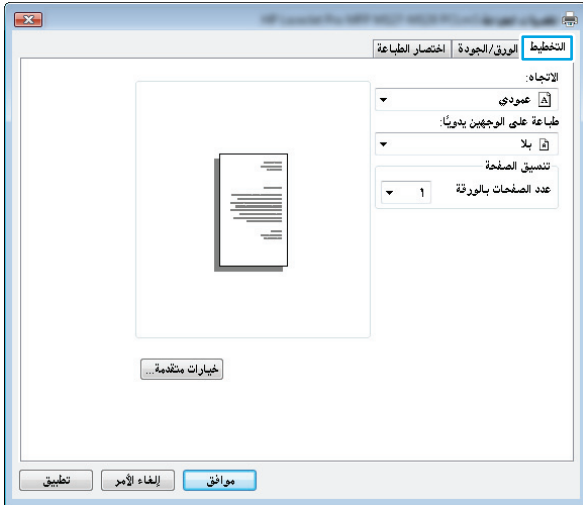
خصائص المستند: HP LaserJet Pro MFP M521 M426 PCLmS

التخطيط | الورق/الجودة | اختصار الطباعة

الاتجاه:
عمودي
طباعة على الوجهين يدويًا:
بلا
تنسيق الصفحة
عدد الصفحات بالورقة ١

خيارات متقدمة...

موافق | إلغاء الأمر | تطبيق